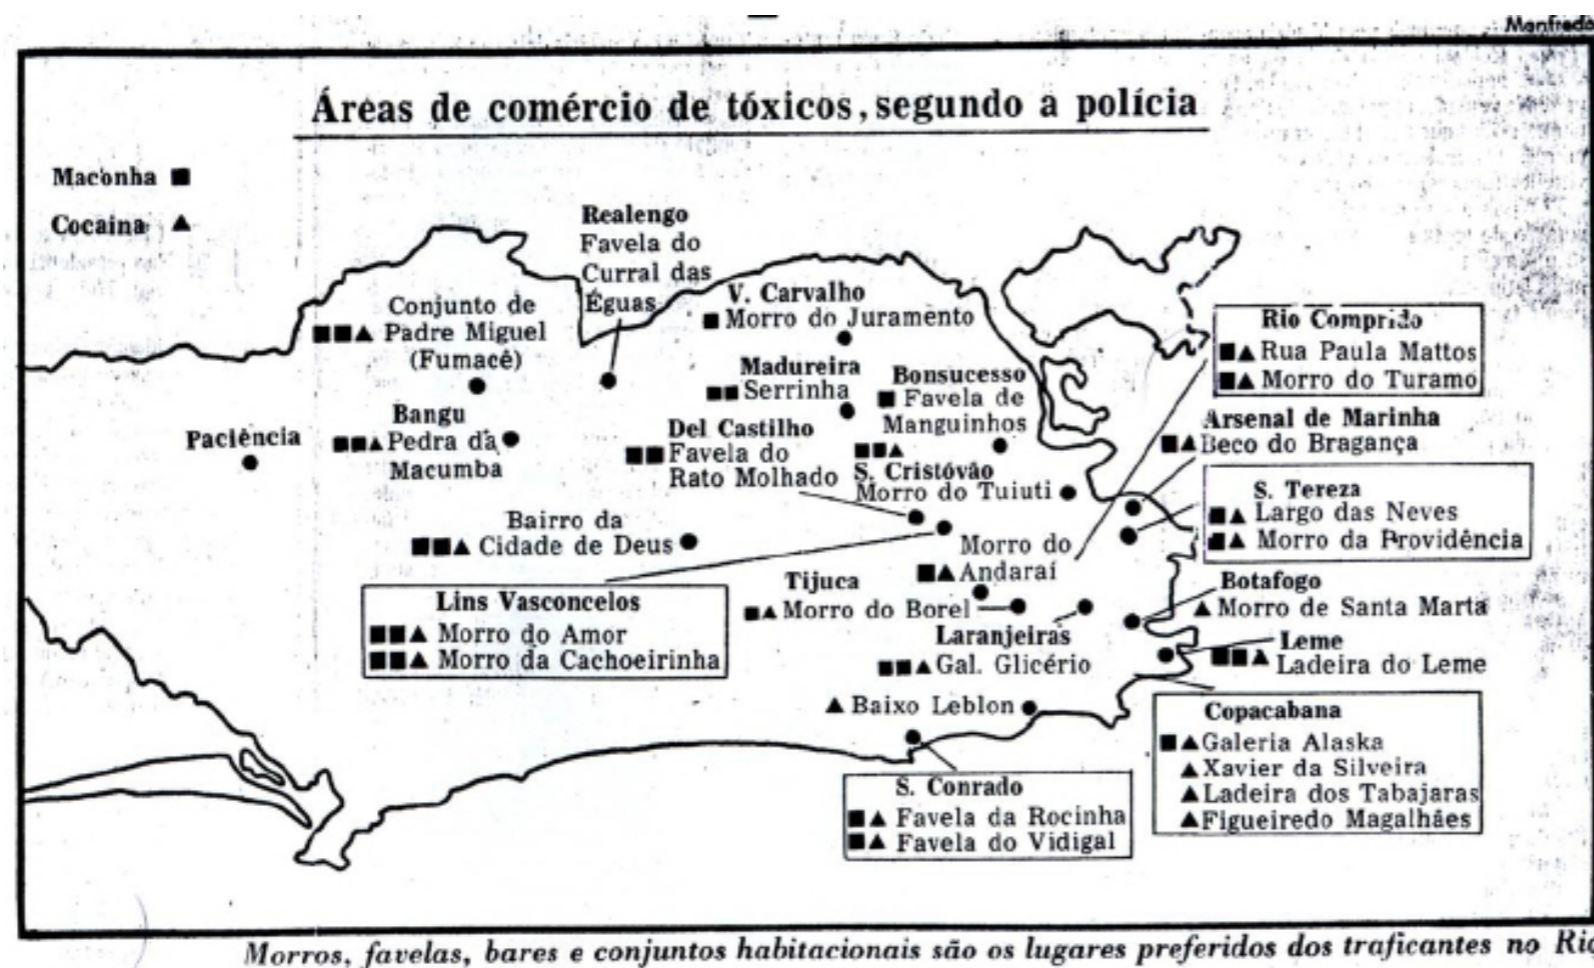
Manfredo

Áreas de comércio de tóxicos, segundo a polícia

Maconha ■

Cocaína ▲

Realengo
Favela do Curral das Éguas

Conjunto de
■■▲ Padre Miguel
(Fumacê)

V. Carvalho
■ Morro do Juramento

Madureira
■■ Serrinha

Bonsucesso
■ Favela de Manguinhos

Rio Comprido
■▲ Rua Paula Mattos
■▲ Morro do Turamo

Arsenal de Marinha
■▲ Beco do Bragança

Paciência

Bangu
■■▲ Pedra da Macumba

Del Castilho
■■ Favela do Rato Molhado

■■▲
S. Cristóvão
Morro do Tuiuti

S. Tereza
■▲ Largo das Neves
■▲ Morro da Providência

Bairro da
■■▲ Cidade de Deus

Morro do
■▲ Andaraí

Lins Vasconcelos
■■▲ Morro do Amor
■■▲ Morro da Cachoeirinha

Tijuca
■▲ Morro do Borel

Botafogo
▲ Morro de Santa Marta

Laranjeiras
■■▲ Gal. Glicério

Leme
■■▲ Ladeira do Leme

▲ Baixo Leblon

Copacabana
■▲ Galeria Alaska
▲ Xavier da Silveira
▲ Ladeira dos Tabajaras
▲ Figueiredo Magalhães

S. Conrado
■▲ Favela da Rocinha
■▲ Favela do Vidigal

Morros, favelas, bares e conjuntos habitacionais são os lugares preferidos dos traficantes no Ri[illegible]